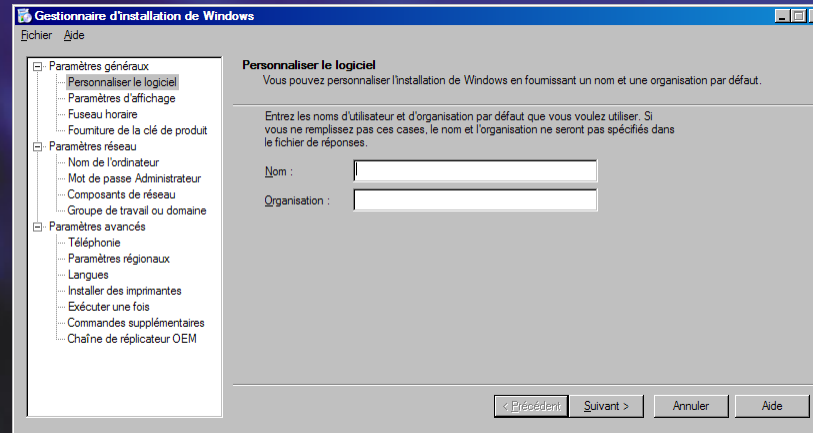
Gestionnaire d'installation de Windows

Fichier Aide

Paramètres généraux
Personnaliser le logiciel
Paramètres d'affichage
Fuseau horaire
Fourniture de la clé de produit
Paramètres réseau
Nom de l'ordinateur
Mot de passe Administrateur
Composants de réseau
Groupe de travail ou domaine
Paramètres avancés
Téléphonie
Paramètres régionaux
Langues
Installer des imprimantes
Exécuter une fois
Commandes supplémentaires
Chaîne de réplicateur OEM

Personnaliser le logiciel
Vous pouvez personnaliser l'installation de Windows en fournissant un nom et une organisation par défaut.

Entrez les noms d'utilisateur et d'organisation par défaut que vous voulez utiliser. Si vous ne remplissez pas ces cases, le nom et l'organisation ne seront pas spécifiés dans le fichier de réponses.

Nom :
Organisation :

< Précédent Suivant > Annuler Aide